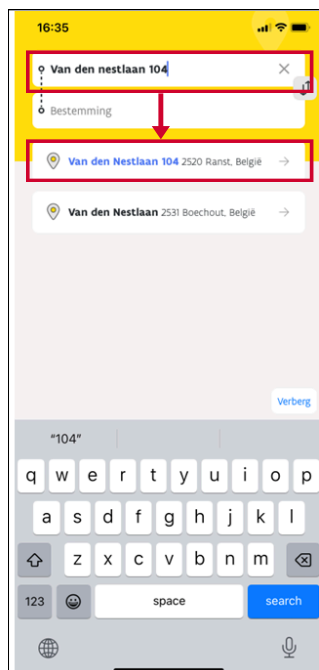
16:35

Van den nestlaan 104

Bestemming

Van den Nestlaan 104 2520 Ranst, België

Van den Nestlaan 2531 Boechout, België

Verberg

"104"

q w e r t y u i o p
a s d f g h j k l
z x c v b n m
123 space search